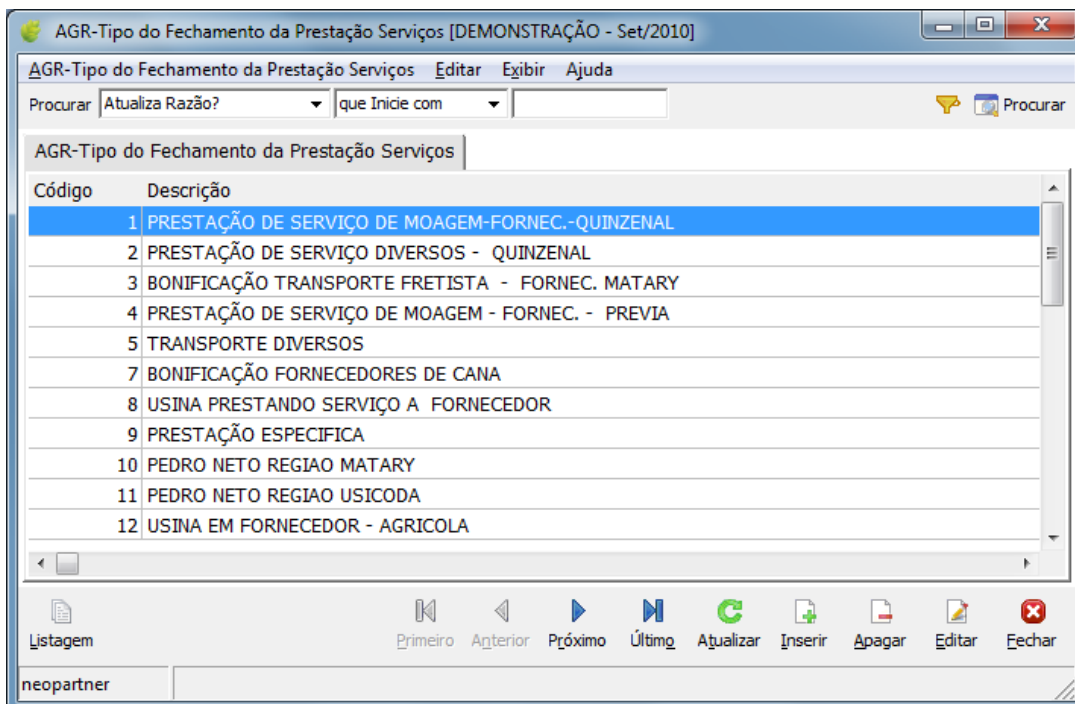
AGR-Tipo do Fechamento da Prestação Serviços [DEMONSTRAÇÃO - Set/2010]

AGR-Tipo do Fechamento da Prestação Serviços   Editar   Exibir   Ajuda

Procurar   Atualiza Razão?   que Inicie com   Procurar

AGR-Tipo do Fechamento da Prestação Serviços

| Código | Descrição |
|---|---|
| 1 | PRESTAÇÃO DE SERVIÇO DE MOAGEM-FORNEC.-QUINZENAL |
| 2 | PRESTAÇÃO DE SERVIÇO DIVERSOS - QUINZENAL |
| 3 | BONIFICAÇÃO TRANSPORTE FRETISTA - FORNEC. MATARY |
| 4 | PRESTAÇÃO DE SERVIÇO DE MOAGEM - FORNEC. - PREVIA |
| 5 | TRANSPORTE DIVERSOS |
| 7 | BONIFICAÇÃO FORNECEDORES DE CANA |
| 8 | USINA PRESTANDO SERVIÇO A FORNECEDOR |
| 9 | PRESTAÇÃO ESPECIFICA |
| 10 | PEDRO NETO REGIAO MATARY |
| 11 | PEDRO NETO REGIAO USICODA |
| 12 | USINA EM FORNECEDOR - AGRICOLA |

Listagem   Primeiro   Anterior   Próximo   Último   Atualizar   Inserir   Apagar   Editar   Fechar

neopartner